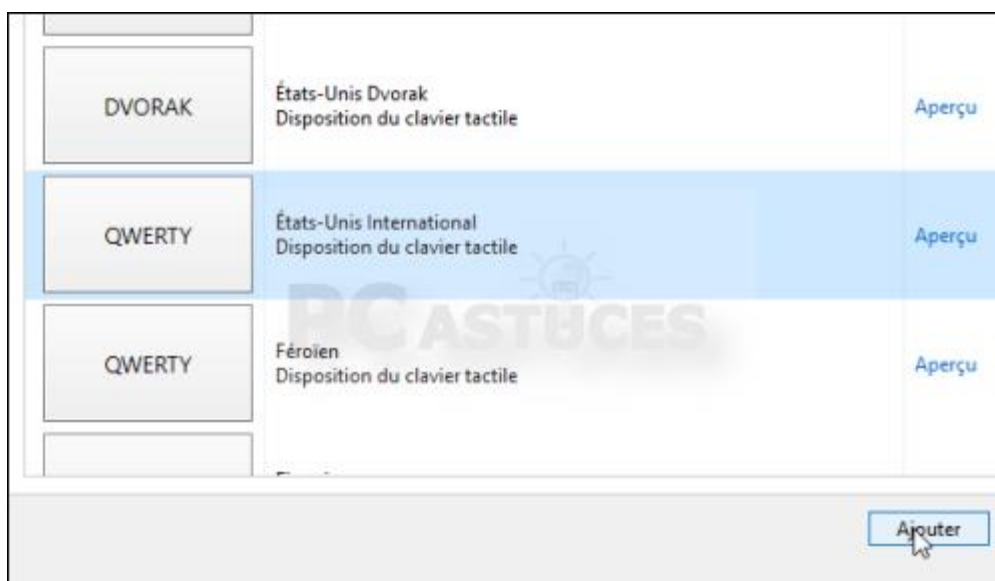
DVORAK
États-Unis Dvorak
Disposition du clavier tactile
Aperçu

QWERTY
États-Unis International
Disposition du clavier tactile
Aperçu

PC ASTUCES

QWERTY
Féroïen
Disposition du clavier tactile
Aperçu

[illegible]

Ajouter